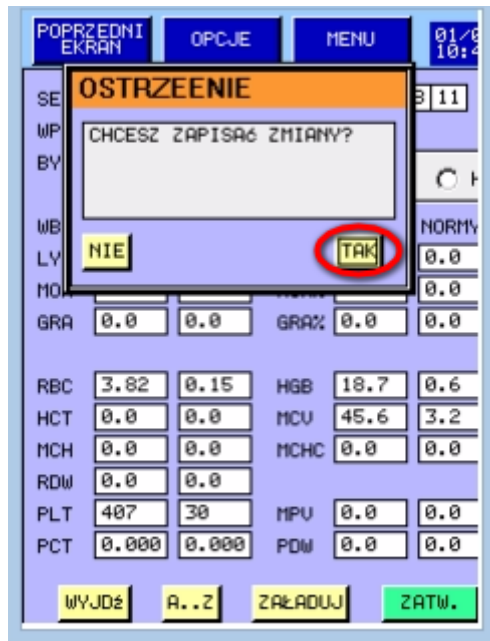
POPRZEDNI EKRAN
OPCJE
MENU
01/0 10:4

SE
WP
BY
B 11

OSTRZEENIE
CHCESZ ZAPISAć ZMIANY?
NIE
TAK

C H

WB
LY
MO
NORMY
0.0
0.0

| GRA | 0.0 | 0.0 | GRA% | 0.0 | 0.0 |
|---|---|---|---|---|---|
| RBC | 3.82 | 0.15 | HGB | 18.7 | 0.6 |
| HCT | 0.0 | 0.0 | MCV | 45.6 | 3.2 |
| MCH | 0.0 | 0.0 | MCHC | 0.0 | 0.0 |
| RDW | 0.0 | 0.0 | | | |
| PLT | 407 | 30 | MPV | 0.0 | 0.0 |
| PCT | 0.000 | 0.000 | PDW | 0.0 | 0.0 |

WYJDź
A..Z
ZAŁADUJ
ZATW.